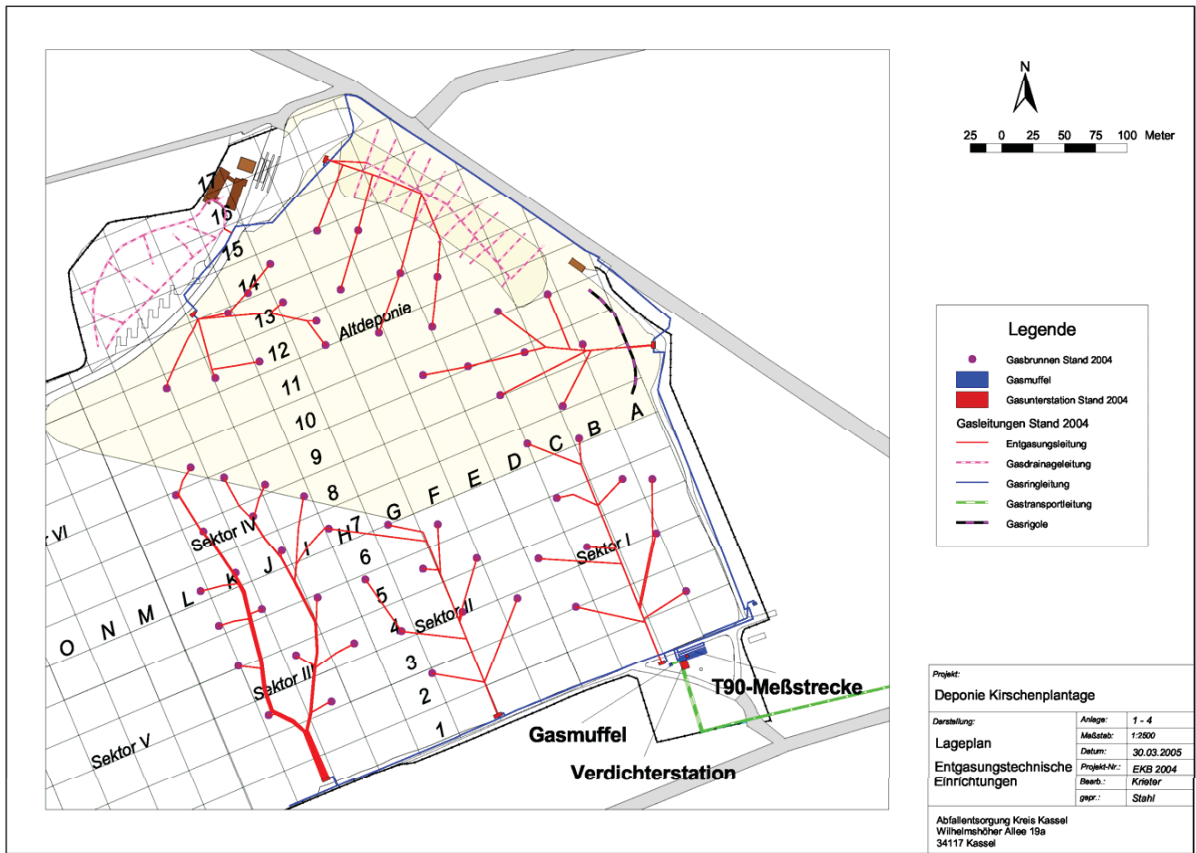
N

25 0 25 50 75 100 Meter

17
16
15
14
13
12
11
10
9
8
7
6
5
4
3
2
1

Altdeponie

A B C D E F G H I J K L M N O

Sektor I
Sektor II
Sektor III
Sektor IV
Sektor V
Sektor VI

T90-Meßstrecke
Gasmuffel
Verdichterstation

Legende
Gasbrunnen Stand 2004
Gasmuffel
Gasunterstation Stand 2004
Gasleitungen Stand 2004
Entgasungsleitung
Gasdrainageleitung
Gasringleitung
Gastransportleitung
Gasrigole

Projekt:
Deponie Kirschenplantage

Darstellung:
Lageplan
Entgasungstechnische Einrichtungen

| Anlage: | 1 - 4 |
|---|---|
| Maßstab: | 1:2500 |
| Datum: | 30.03.2005 |
| Projekt-Nr.: | EKB 2004 |
| Bearb.: | Krieter |
| gepr.: | Stahl |

Abfallentsorgung Kreis Kassel
Wilhelmshöher Allee 19a
34117 Kassel